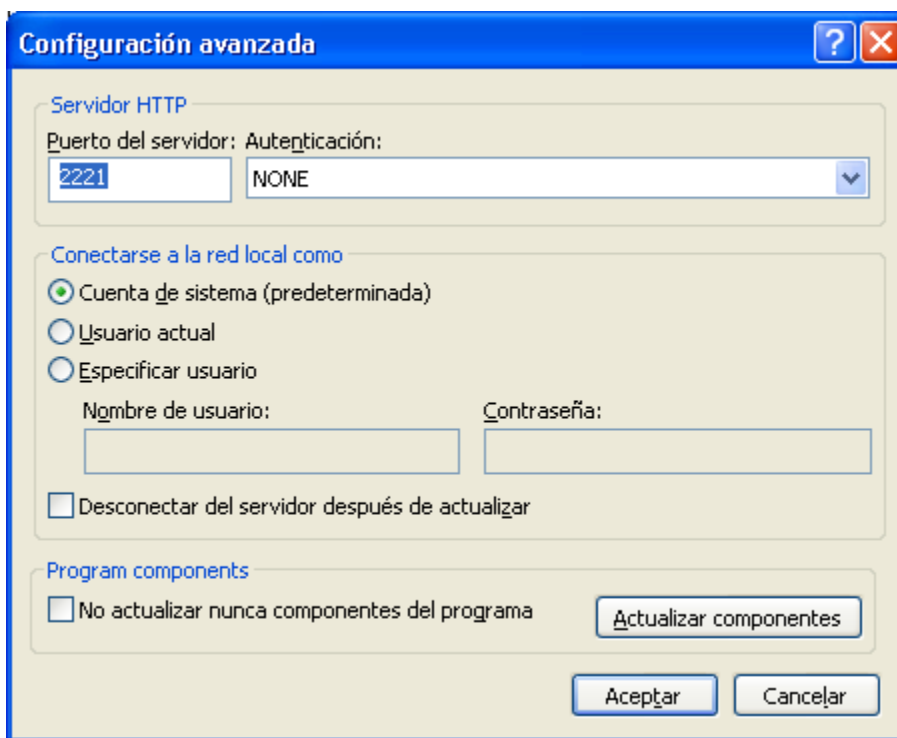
Configuración avanzada

Servidor HTTP

Puerto del servidor: Autenticación:

2221

NONE

Conectarse a la red local como

Cuenta de sistema (predeterminada)

Usuario actual

Especificar usuario

Nombre de usuario:

Contraseña:

Desconectar del servidor después de actualizar

Program components

No actualizar nunca componentes del programa

Actualizar componentes

Aceptar

Cancelar